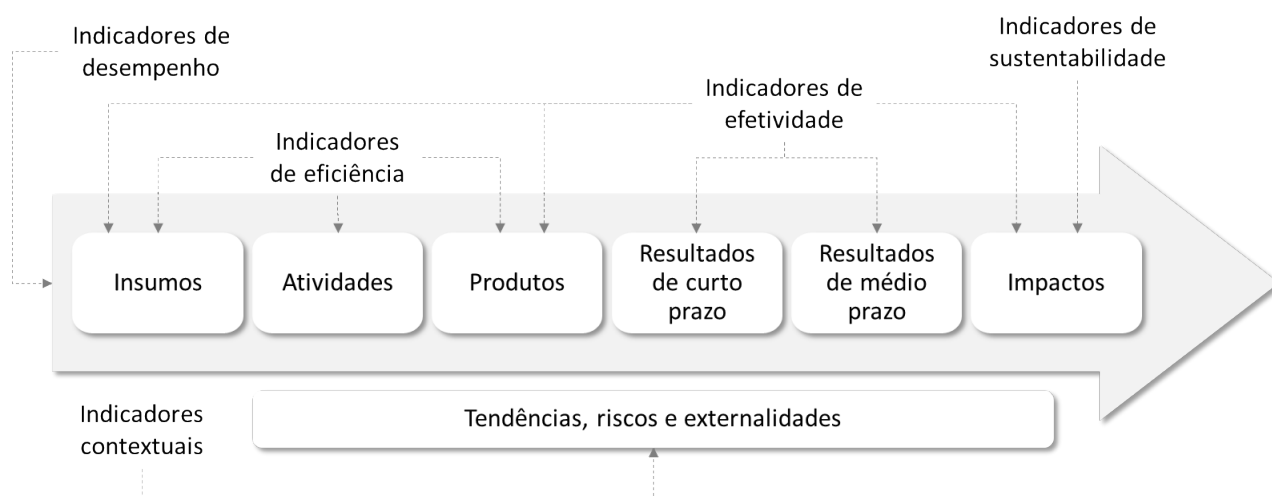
Indicadores de desempenho

Indicadores de sustentabilidade

Indicadores de efetividade

Indicadores de eficiência

Insumos

Atividades

Produtos

Resultados de curto prazo

Resultados de médio prazo

Impactos

Indicadores contextuais

Tendências, riscos e externalidades